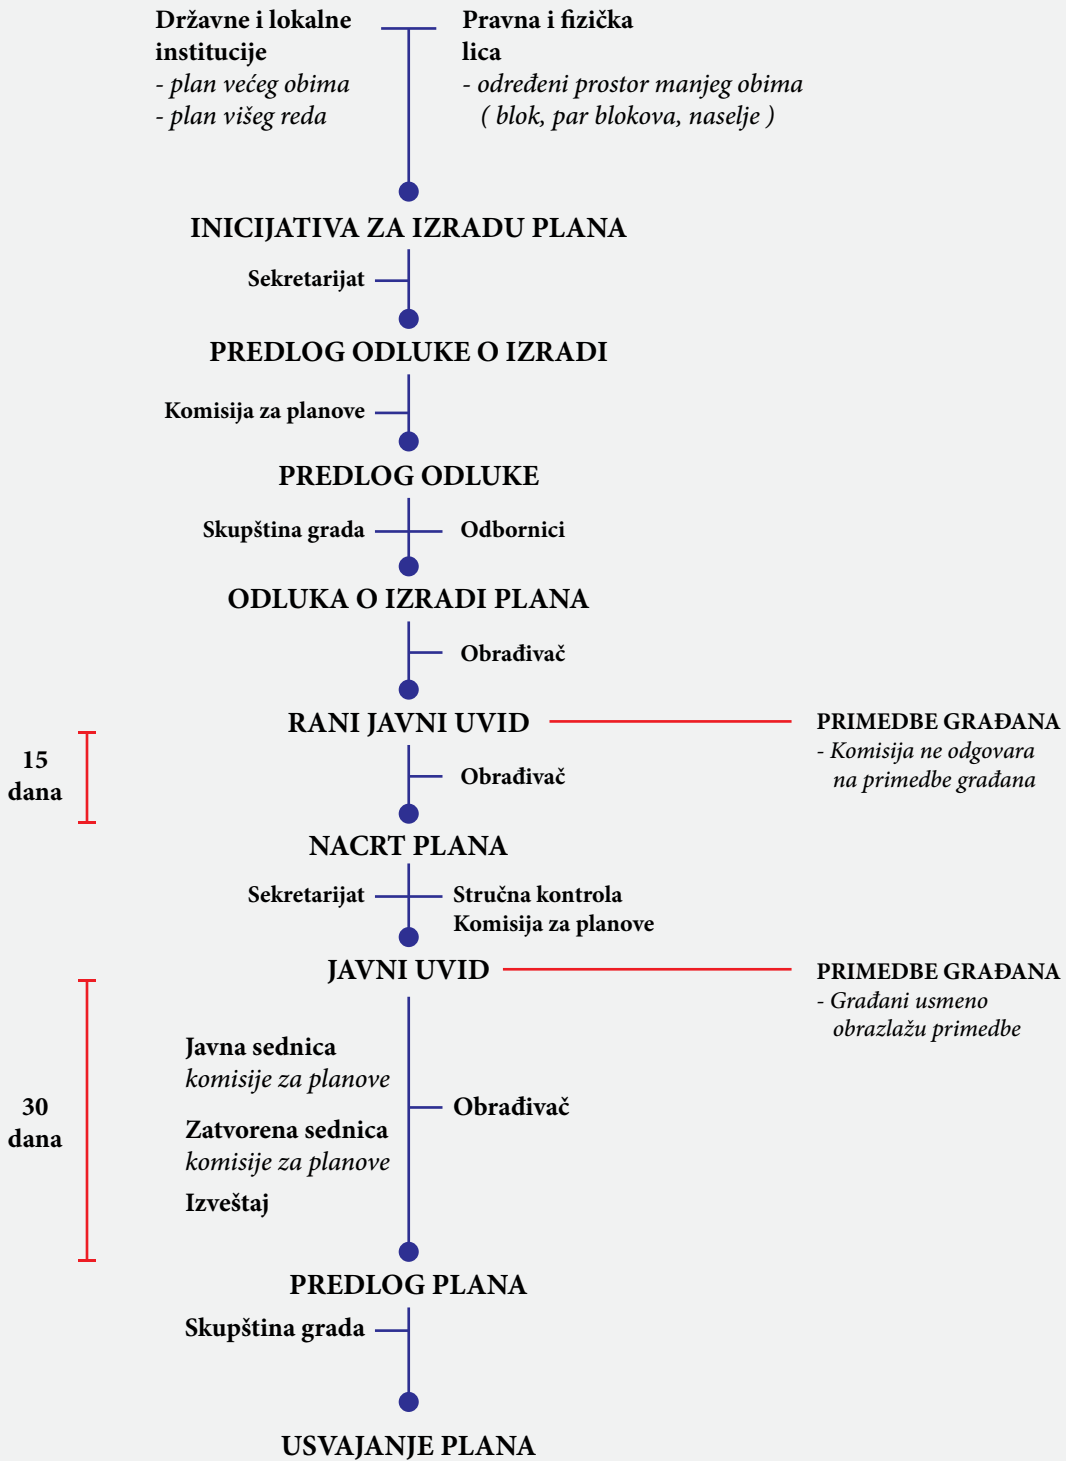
Državne i lokalne institucije
- plan većeg obima
- plan višeg reda

Pravna i fizička lica
- određeni prostor manjeg obima
( blok, par blokova, naselje )

INICIJATIVA ZA IZRADU PLANA

Sekretarijat

PREDLOG ODLUKE O IZRADI

Komisija za planove

PREDLOG ODLUKE

Skupština grada

Odbornici

ODLUKA O IZRADI PLANA

Obrađivač

RANI JAVNI UVID

PRIMEDBE GRAĐANA
- Komisija ne odgovara na primedbe građana

15 dana

Obrađivač

NACRT PLANA

Sekretarijat

Stručna kontrola
Komisija za planove

JAVNI UVID

PRIMEDBE GRAĐANA
- Građani usmeno obrazlažu primedbe

30 dana

Javna sednica
komisije za planove

Zatvorena sednica
komisije za planove

Izveštaj

Obrađivač

PREDLOG PLANA

Skupština grada

USVAJANJE PLANA